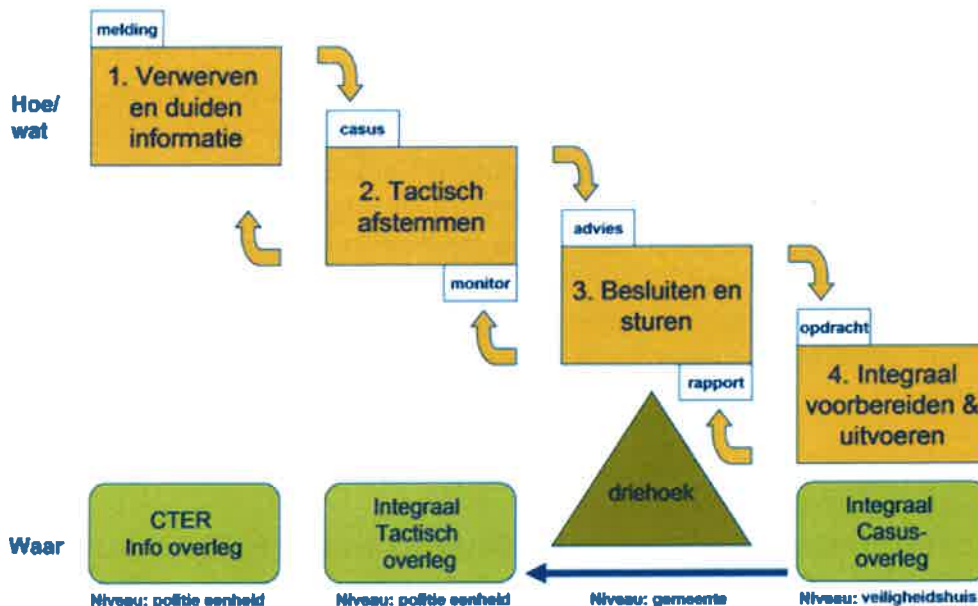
Hoe/ wat

melding

1. Verwerven en duiden informatie

casus

2. Tactisch afstemmen

monitor

advies

3. Besluiten en sturen

rapport

opdracht

4. Integraal voorbereiden & uitvoeren

Waar

CTER Info overleg

Niveau: politie eenheid

Integraal Tactisch overleg

Niveau: politie eenheid

driehoek

Niveau: gemeente

Integraal Casus-overleg

Niveau: veiligheidshuis